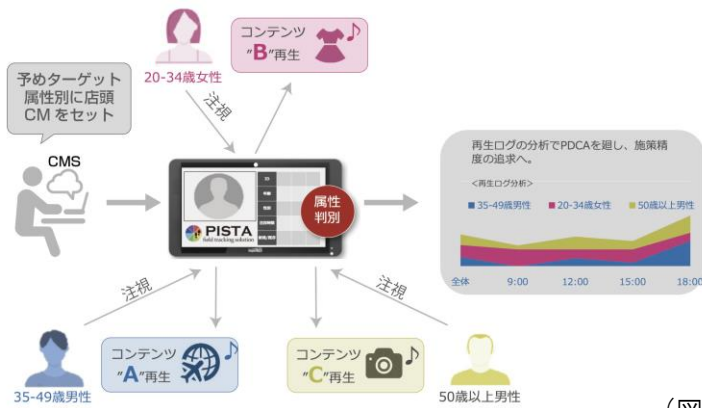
予めターゲット
属性別に店頭
CM をセット

CMS

20-34歳女性

コンテンツ
"B"再生

注視

PISTA
field tracking solution

属性
判別

再生ログの分析でPDCAを廻し、施策精度の追求へ。

<再生ログ分析>

■ 35-49歳男性 ■ 20-34歳女性 ■ 50歳以上男性

全体 9:00 12:00 15:00 18:00

注視

注視

35-49歳男性

コンテンツ
"A"再生

コンテンツ
"C"再生

50歳以上男性

（図